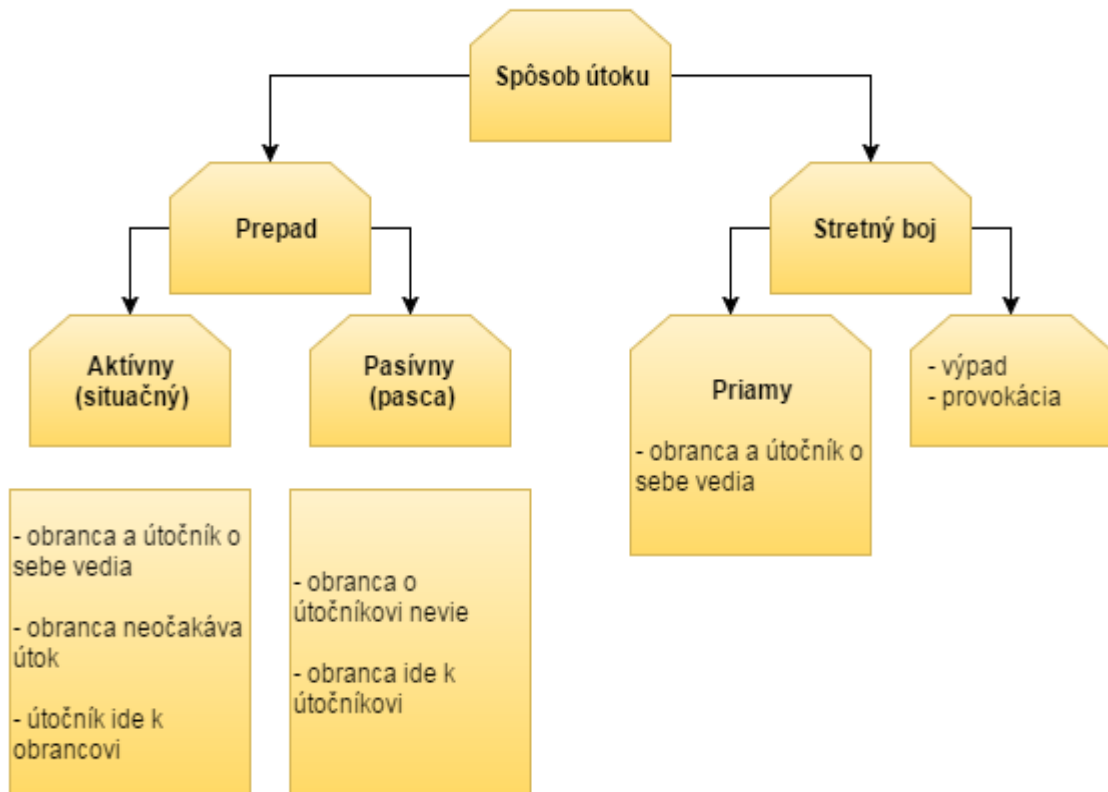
Spôsob útoku

Prepad

Stretný boj

Aktívny (situačný)

Pasívny (pasca)

Priamy

- obranca a útočník o sebe vedia

- výpad
- provokácia

- obranca a útočník o sebe vedia

- obranca neočakáva útok

- útočník ide k obrancovi

- obranca o útočníkovi nevie

- obranca ide k útočníkovi